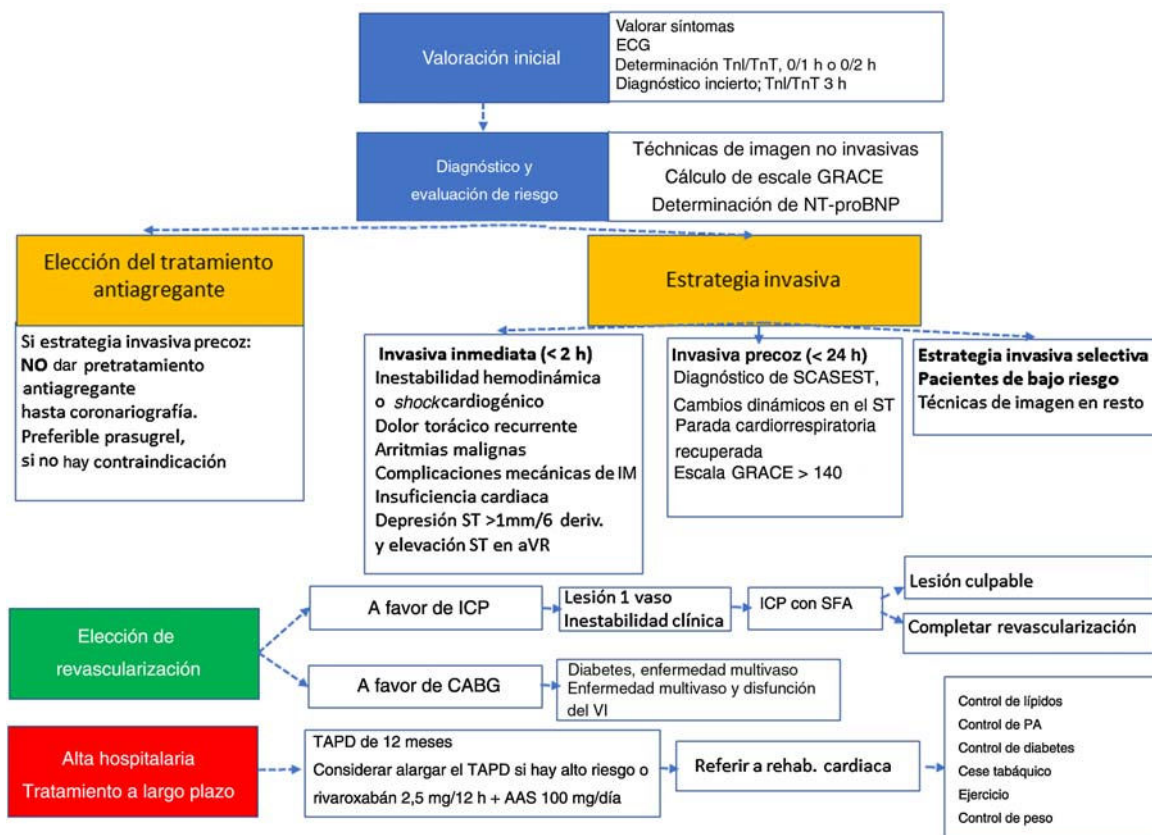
Valoración inicial

Valorar síntomas
ECG
Determinación TnI/TnT, 0/1 h o 0/2 h
Diagnóstico incierto; TnI/TnT 3 h

Diagnóstico y evaluación de riesgo

Técnicas de imagen no invasivas
Cálculo de escale GRACE
Determinación de NT-proBNP

Elección del tratamiento antiagregante

Si estrategia invasiva precoz:
NO dar pretratamiento antiagregante
hasta coronariografía.
Preferible prasugrel,
si no hay contraindicación

Estrategia invasiva

Invasiva inmediata (< 2 h)
Inestabilidad hemodinámica
o *shock* cardiogénico
Dolor torácico recurrente
Arritmias malignas
Complicaciones mecánicas de IM
Insuficiencia cardiaca
Depresión ST >1mm/6 deriv.
y elevación ST en aVR

Invasiva precoz (< 24 h)
Diagnóstico de SCASEST,
Cambios dinámicos en el ST
Parada cardiorrespiratoria recuperada
Escala GRACE > 140

Estrategia invasiva selectiva
Pacientes de bajo riesgo
Técnicas de imagen en resto

Elección de revascularización

A favor de ICP

Lesión 1 vaso
Inestabilidad clínica

ICP con SFA

Lesión culpable

Completar revascularización

A favor de CABG

Diabetes, enfermedad multivaso
Enfermedad multivaso y disfunción del VI

Alta hospitalaria
Tratamiento a largo plazo

TAPD de 12 meses
Considerar alargar el TAPD si hay alto riesgo o rivaroxabán 2,5 mg/12 h + AAS 100 mg/día

Referir a rehab. cardiaca

Control de lípidos
Control de PA
Control de diabetes
Cese tabáquico
Ejercicio
Control de peso